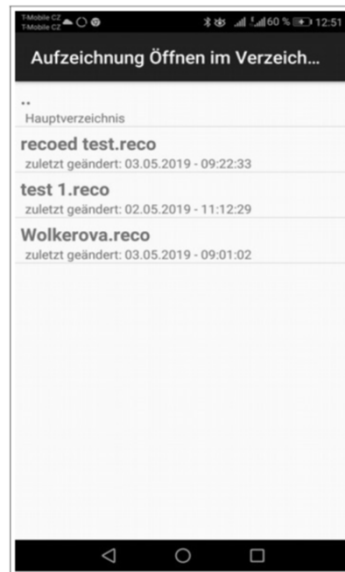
T-Mobile CZ
T-Mobile CZ
60 % 12:51

Aufzeichnung Öffnen im Verzeich...

..
Hauptverzeichnis

recoed test.reco
zuletzt geändert: 03.05.2019 - 09:22:33

test 1.reco
zuletzt geändert: 02.05.2019 - 11:12:29

Wolkerova.reco
zuletzt geändert: 03.05.2019 - 09:01:02